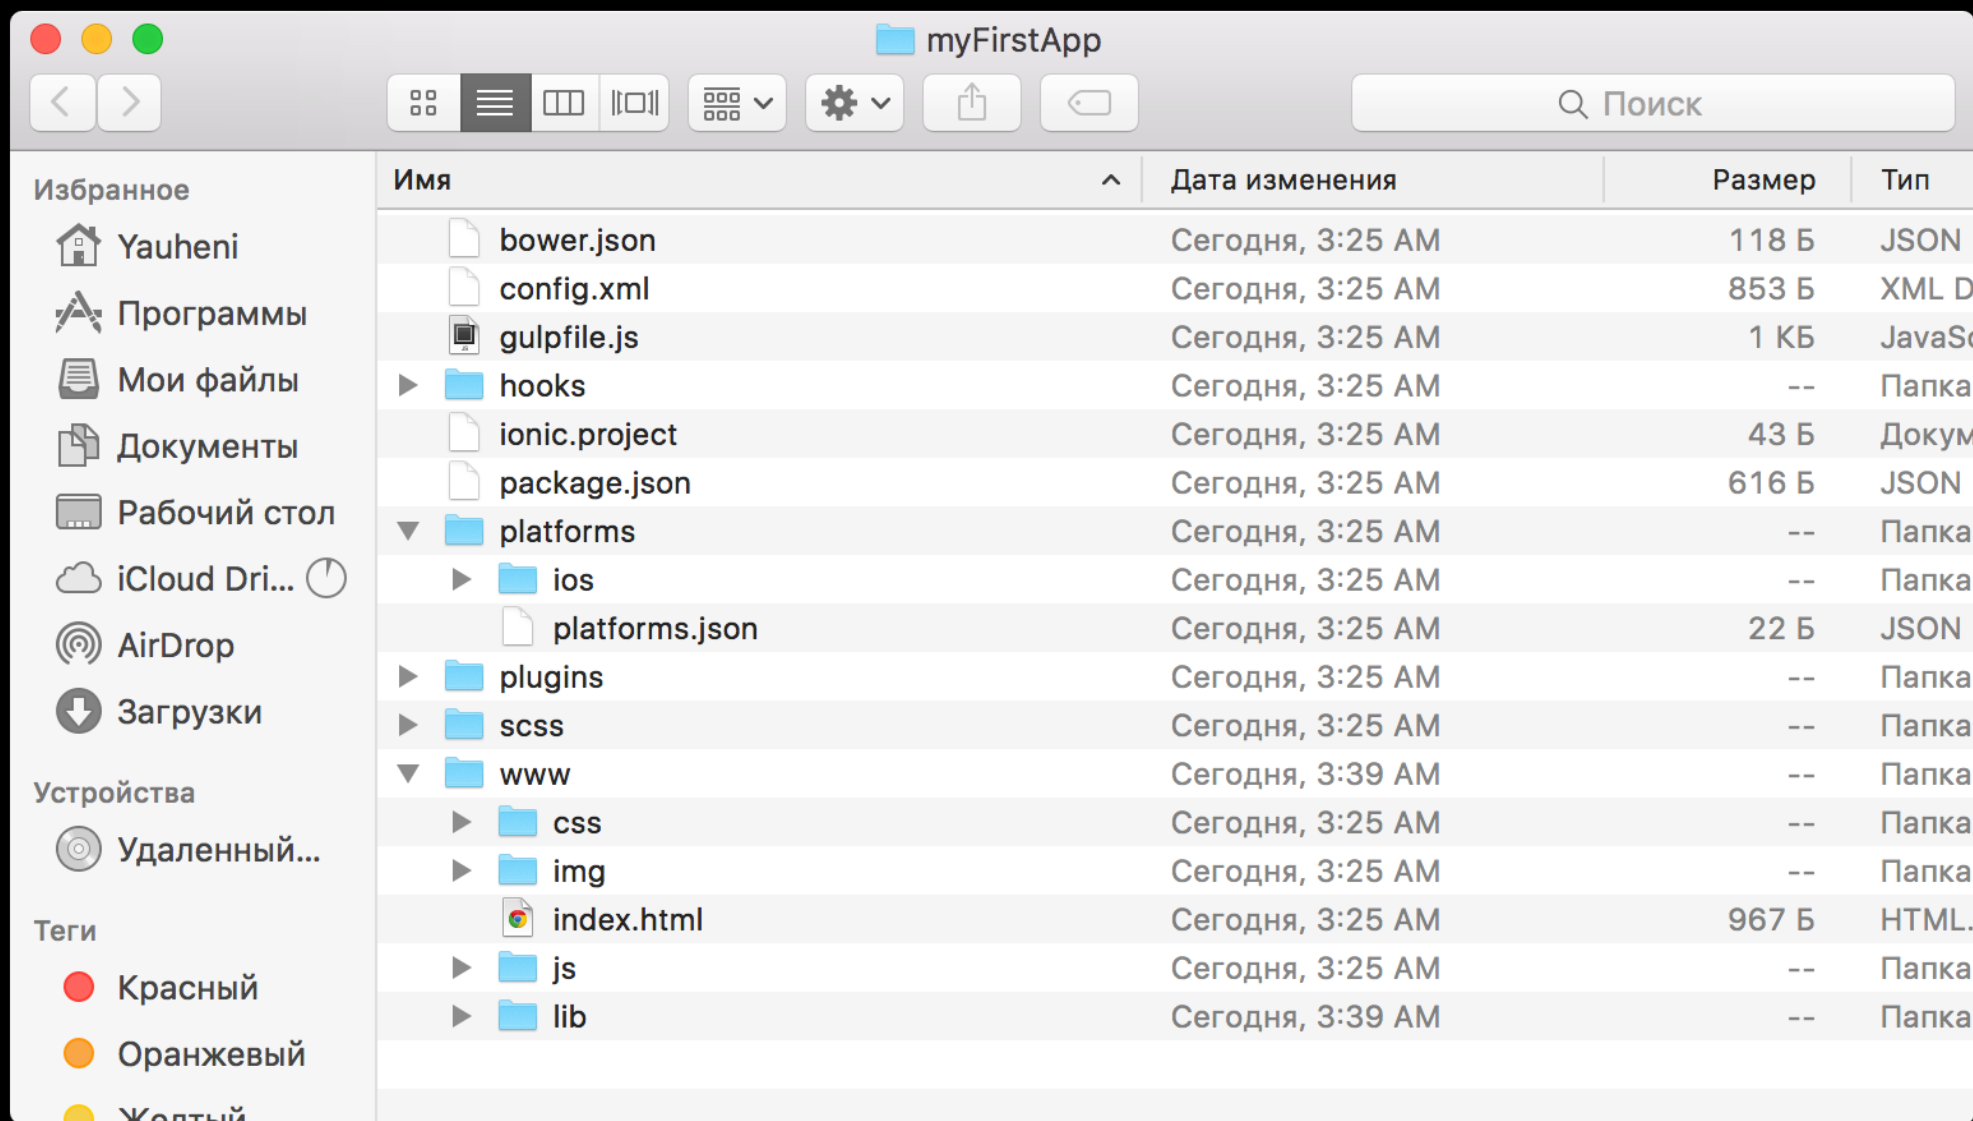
myFirstApp

Поиск

Избранное
Yauheni
Программы
Мои файлы
Документы
Рабочий стол
iCloud Dri...
AirDrop
Загрузки

Устройства
Удаленный...

Теги
Красный
Оранжевый
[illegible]

| Имя | Дата изменения | Размер | Тип |
|---|---|---|---|
| bower.json | Сегодня, 3:25 AM | 118 Б | JSON |
| config.xml | Сегодня, 3:25 AM | 853 Б | XML D |
| gulpfile.js | Сегодня, 3:25 AM | 1 КБ | JavaS |
| hooks | Сегодня, 3:25 AM | -- | Папка |
| ionic.project | Сегодня, 3:25 AM | 43 Б | Докум |
| package.json | Сегодня, 3:25 AM | 616 Б | JSON |
| platforms | Сегодня, 3:25 AM | -- | Папка |
| ios | Сегодня, 3:25 AM | -- | Папка |
| platforms.json | Сегодня, 3:25 AM | 22 Б | JSON |
| plugins | Сегодня, 3:25 AM | -- | Папка |
| scss | Сегодня, 3:25 AM | -- | Папка |
| www | Сегодня, 3:39 AM | -- | Папка |
| css | Сегодня, 3:25 AM | -- | Папка |
| img | Сегодня, 3:25 AM | -- | Папка |
| index.html | Сегодня, 3:25 AM | 967 Б | HTML. |
| js | Сегодня, 3:25 AM | -- | Папка |
| lib | Сегодня, 3:39 AM | -- | Папка |